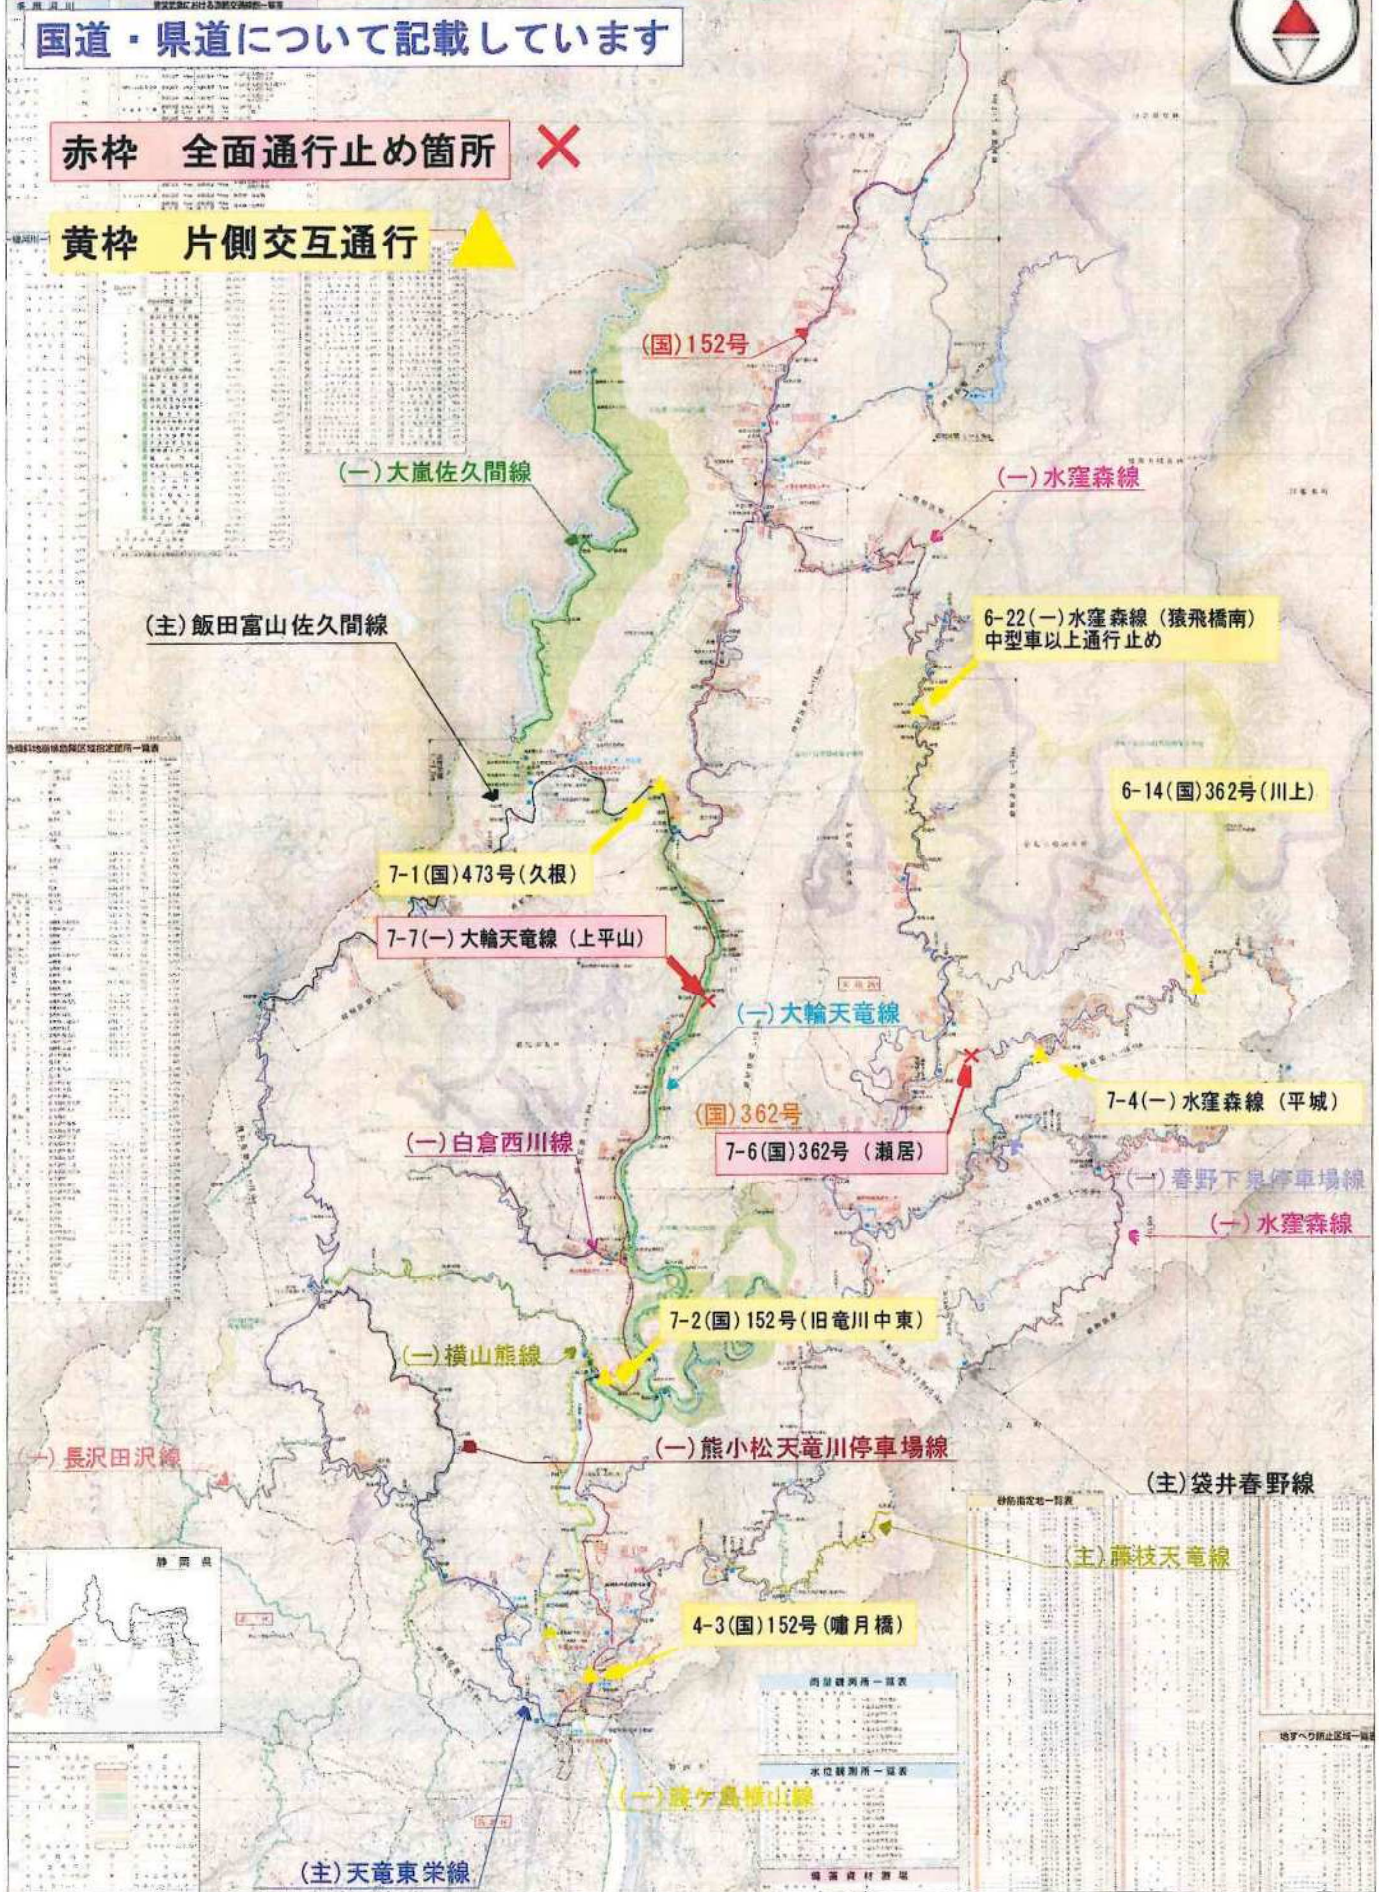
国道・県道について記載しています

赤枠　全面通行止め箇所

黄枠　片側交互通行

(国)152号

(一)大嵐佐久間線

(一)水窪森線

(主)飯田富山佐久間線

6-22(一)水窪森線（猿飛橋南）中型車以上通行止め

6-14(国)362号(川上)

7-1(国)473号(久根)

7-7(一)大輪天竜線（上平山）

(一)大輪天竜線

7-4(一)水窪森線（平城）

(国)362号

7-6(国)362号（瀬居）

(一)白倉西川線

(一)春野下泉停車場線

(一)水窪森線

7-2(国)152号(旧竜川中東)

(一)横山熊線

(一)長沢田沢線

(一)熊小松天竜川停車場線

(主)袋井春野線

(主)藤枝天竜線

静岡県

4-3(国)152号(嘯月橋)

(一)鹿ケ島横山線

(主)天竜東栄線